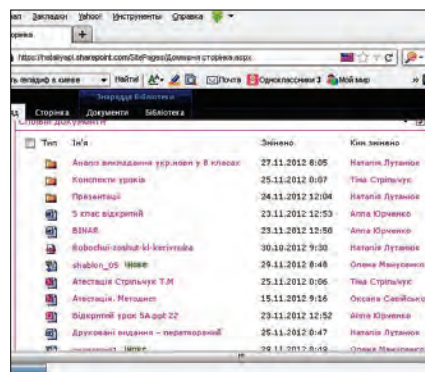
ал Закладки Yahoo! Инструменты Справка

орінка

https://hebalyagi.sharepoint.com/SitePages/Домашня сторінка.aspx

ь гелідкр в киеве Найти Почта Одноклассники 3 Мой мир

Знахідка Бібліотека

Сторінка Документи Бібліотека

Спільні документи

| Тип | Ім'я | Змінено | Ким змінено |
|---|---|---|---|
| | Аналіз викладання укр.мови у 8 класах | 27.11.2012 8:05 | Наталія Лутанюк |
| | Конспекти уроків | 25.11.2012 0:07 | Тіна Стрільчук |
| | Презентації | 24.11.2012 12:04 | Наталія Лутанюк |
| | 5 клас відкритий | 23.11.2012 12:53 | Алла Юрченко |
| | BINAR | 23.11.2012 12:50 | Алла Юрченко |
| | Robochii-zoshut-kl-kerivnuka | 30.10.2012 9:30 | Наталія Лутанюк |
| | shablon_05 NEW | 29.11.2012 8:48 | Олена Манушенко |
| | Атестація Стрільчук Т.М | 25.11.2012 0:06 | Тіна Стрільчук |
| | Атестація. Методист | 15.11.2012 9:16 | Оксана Свейсько |
| | Відкритий урок 5А.ppt 22 | 23.11.2012 12:52 | Алла Юрченко |
| | Друковані видання – перетворений | 25.11.2012 8:47 | Наталія Лутанюк |
| | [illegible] NEW | 29.11.2012 8:49 | Олена Манушенко |